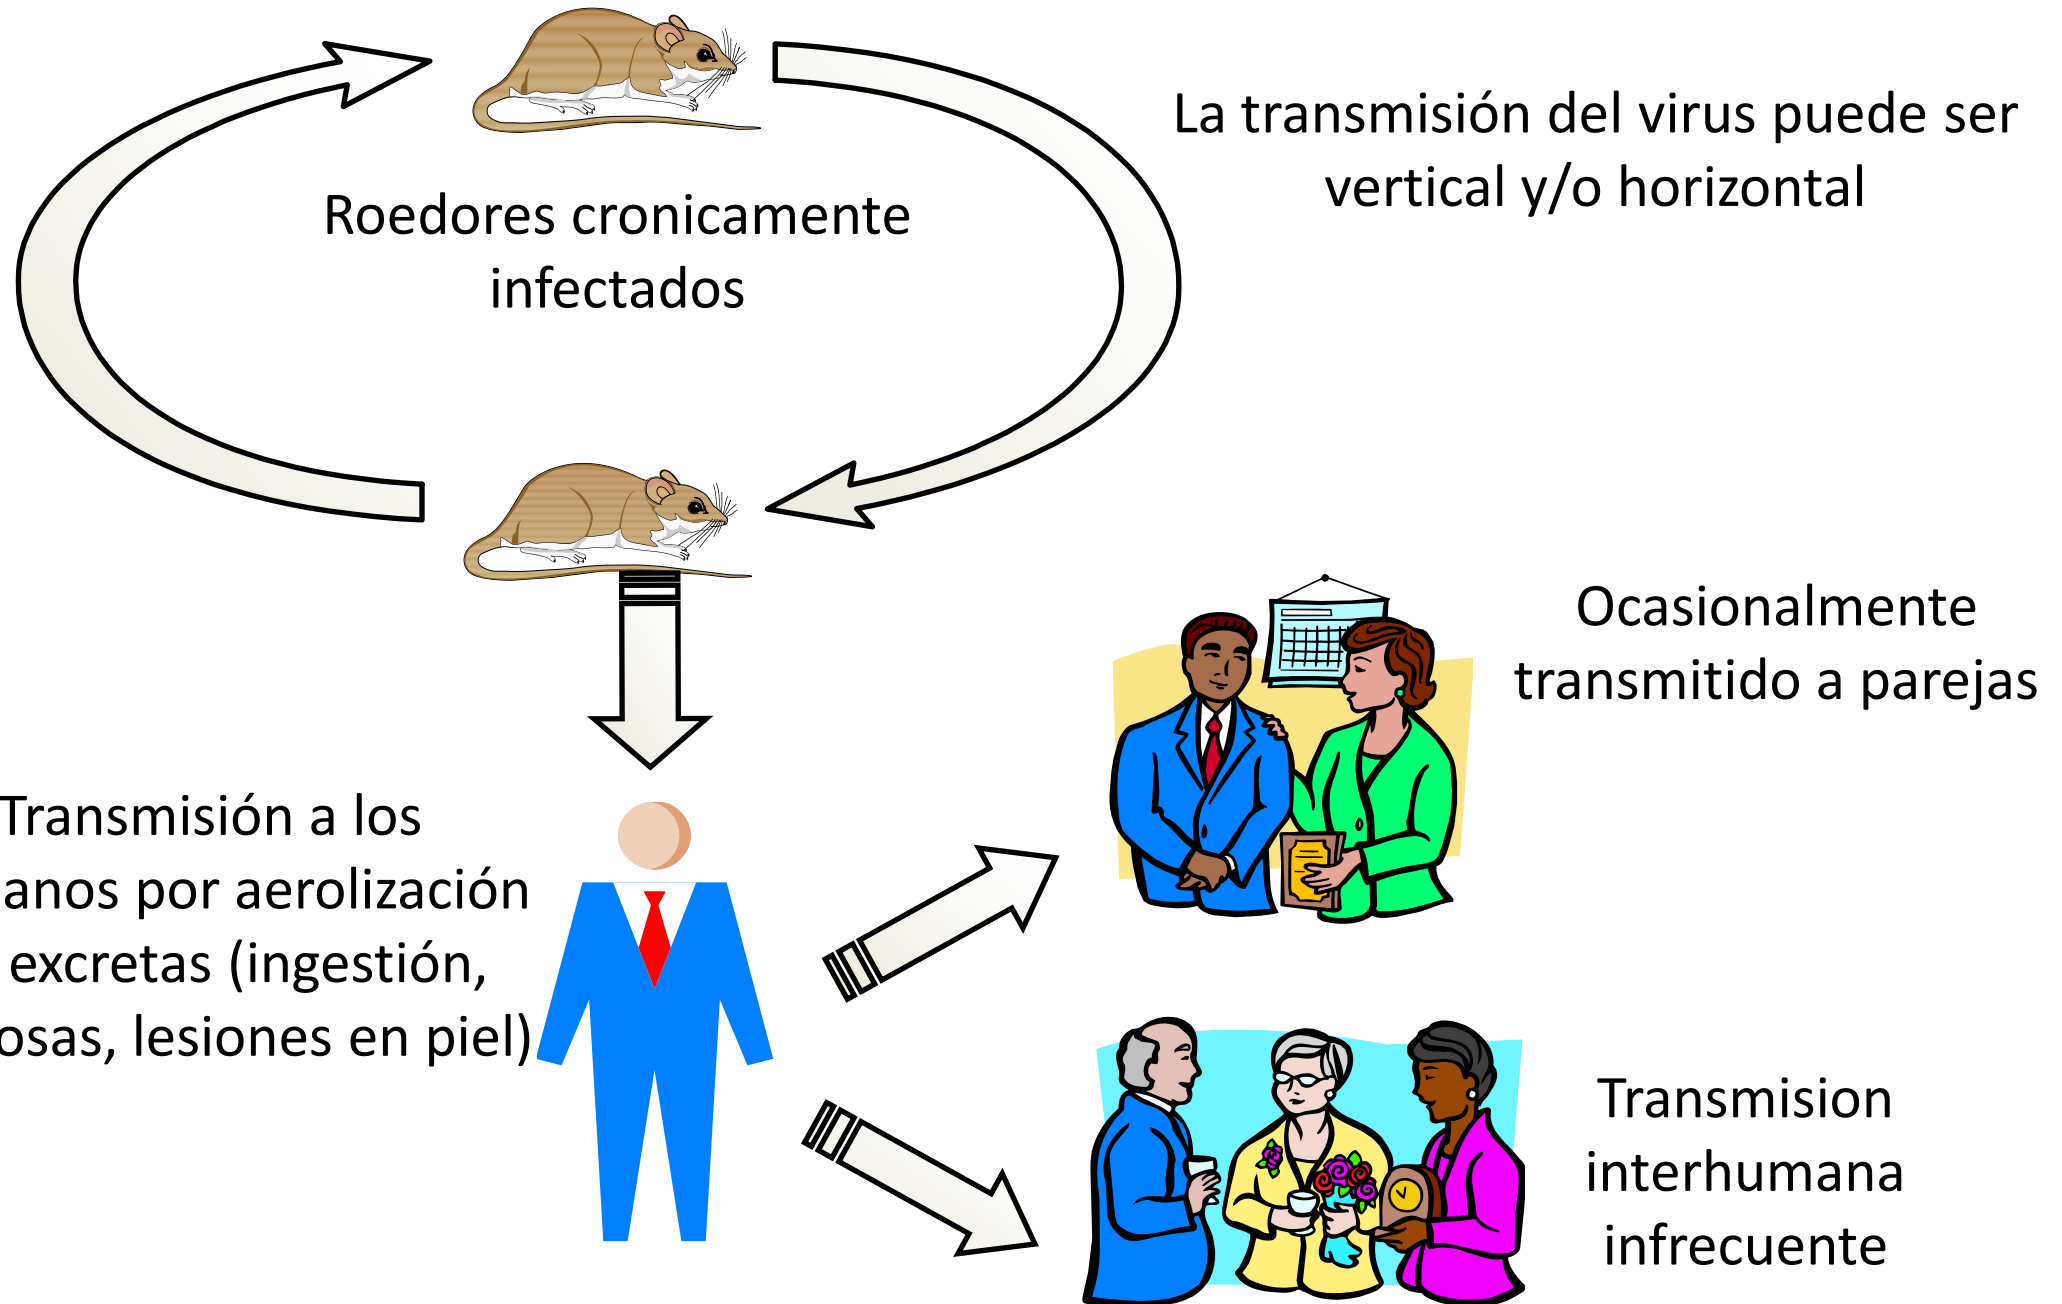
Roedores cronicamente infectados

La transmisión del virus puede ser vertical y/o horizontal

Ocasionalmente transmitido a parejas

Transmisión a los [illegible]anos por aerolización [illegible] excretas (ingestión, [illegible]osas, lesiones en piel)

Transmision interhumana infrecuente